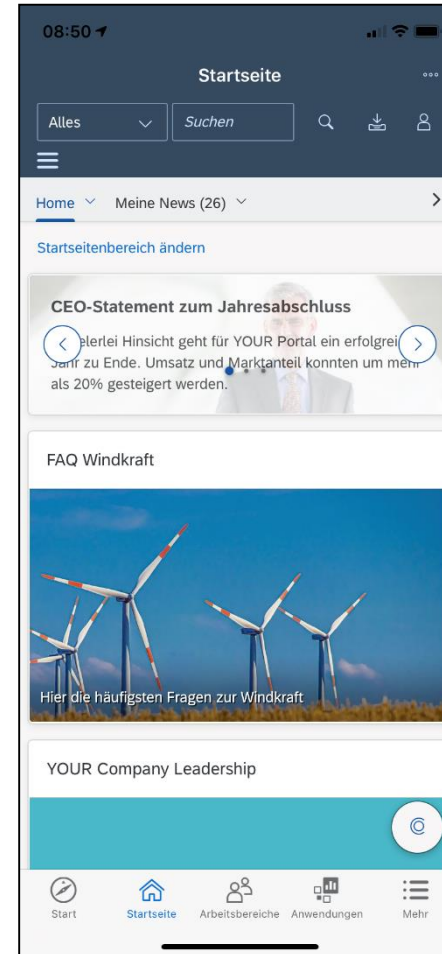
08:50

Startseite

Alles

Suchen

Home

Meine News (26)

Startseitenbereich ändern

CEO-Statement zum Jahresabschluss

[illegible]elerlei Hinsicht geht für YOUR Portal ein erfolgrei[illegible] Jahr zu Ende. Umsatz und Marktanteil konnten um mehr als 20% gesteigert werden.

FAQ Windkraft

Hier die häufigsten Fragen zur Windkraft

YOUR Company Leadership

Start

Startseite

Arbeitsbereiche

Anwendungen

Mehr